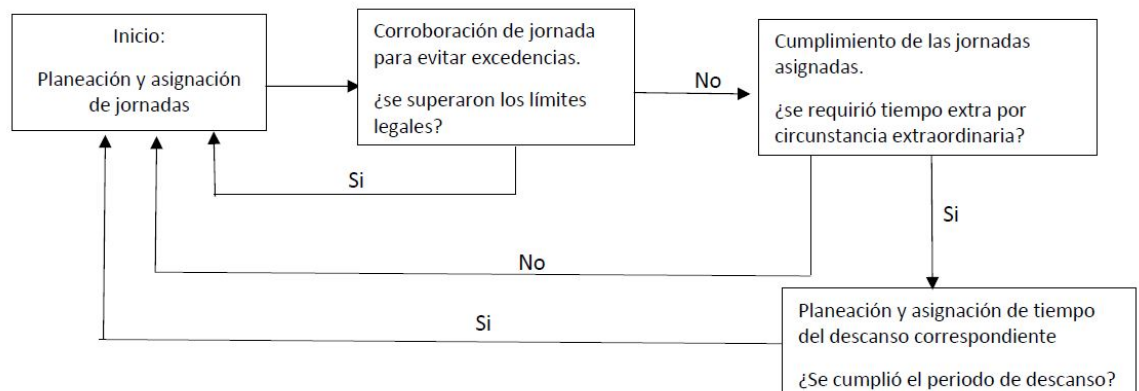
Inicio:

Planeación y asignación de jornadas

Corroboración de jornada para evitar excedencias.

¿se superaron los límites legales?

No

Cumplimiento de las jornadas asignadas.

¿se requirió tiempo extra por circunstancia extraordinaria?

Si

Si

No

Si

Planeación y asignación de tiempo del descanso correspondiente

¿Se cumplió el periodo de descanso?